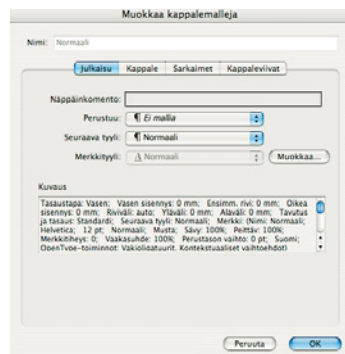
Muokkaa kappalemalleja

Nimi: Normaali

Julkaisu | Kappale | Sarkaimet | Kappaleviivat

Näppäinkomento:

Perustuu: ¶ Ei mallia

Seuraava tyyli: ¶ Normaali

Merkkityyli: A Normaali

Muokkaa...

Kuvaus

Tasaustapa: Vasen; Vasen sisennys: 0 mm; Ensimm. rivi: 0 mm; Oikea sisennys: 0 mm; Riviväli: auto; Yläväli: 0 mm; Alaväli: 0 mm; Tavutus ja tasaus: Standardi; Seuraava tyyli: Normaali; Merkki: (Nimi: Normaali; Helvetica; 12 pt; Normaali; Musta; Sävy: 100%; Peittäv: 100%; Merkkiväli: 0; Vaakasuhde: 100%; Perustason vaihto: 0 pt; Suomi; OpenType-toiminnot: Vakiolisätyt; Kontekstuaaliset vaihtoehdot)

Peruuta    OK